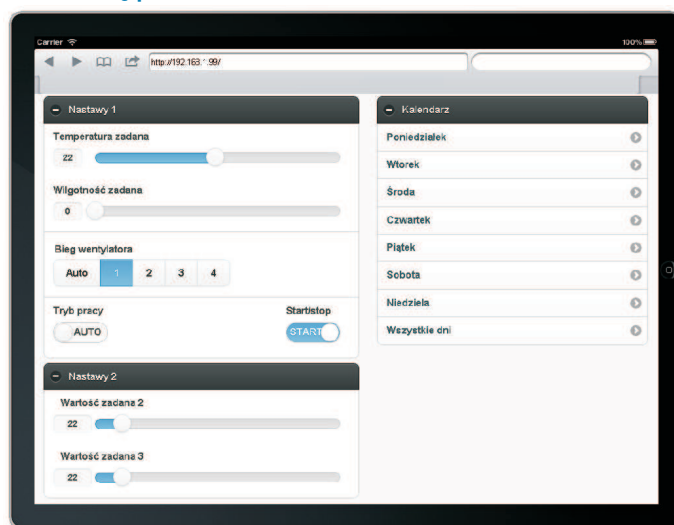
Carrier
100%
http://192.163.·.99/

Nastawy 1
Temperatura zadana
22
Wilgotność zadana
0
Bieg wentylatora
Auto 1 2 3 4
Tryb pracy
AUTO
Start/stop
START

Nastawy 2
Wartość zadana 2
22
Wartość zadana 3
22

Kalendarz
Poniedziałek
Wtorek
Środa
Czwartek
Piątek
Sobota
Niedziela
Wszystkie dni